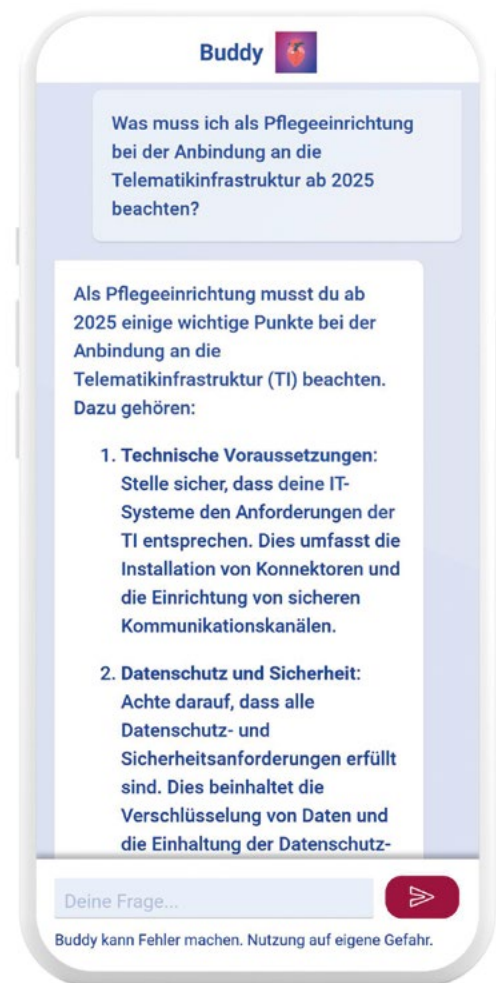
Buddy

Was muss ich als Pflegeeinrichtung bei der Anbindung an die Telematikinfrastruktur ab 2025 beachten?

Als Pflegeeinrichtung musst du ab 2025 einige wichtige Punkte bei der Anbindung an die Telematikinfrastruktur (TI) beachten. Dazu gehören:

1. Technische Voraussetzungen: Stelle sicher, dass deine IT-Systeme den Anforderungen der TI entsprechen. Dies umfasst die Installation von Konnektoren und die Einrichtung von sicheren Kommunikationskanälen.

2. Datenschutz und Sicherheit: Achte darauf, dass alle Datenschutz- und Sicherheitsanforderungen erfüllt sind. Dies beinhaltet die Verschlüsselung von Daten und die Einhaltung der Datenschutz-

Deine Frage...

Buddy kann Fehler machen. Nutzung auf eigene Gefahr.